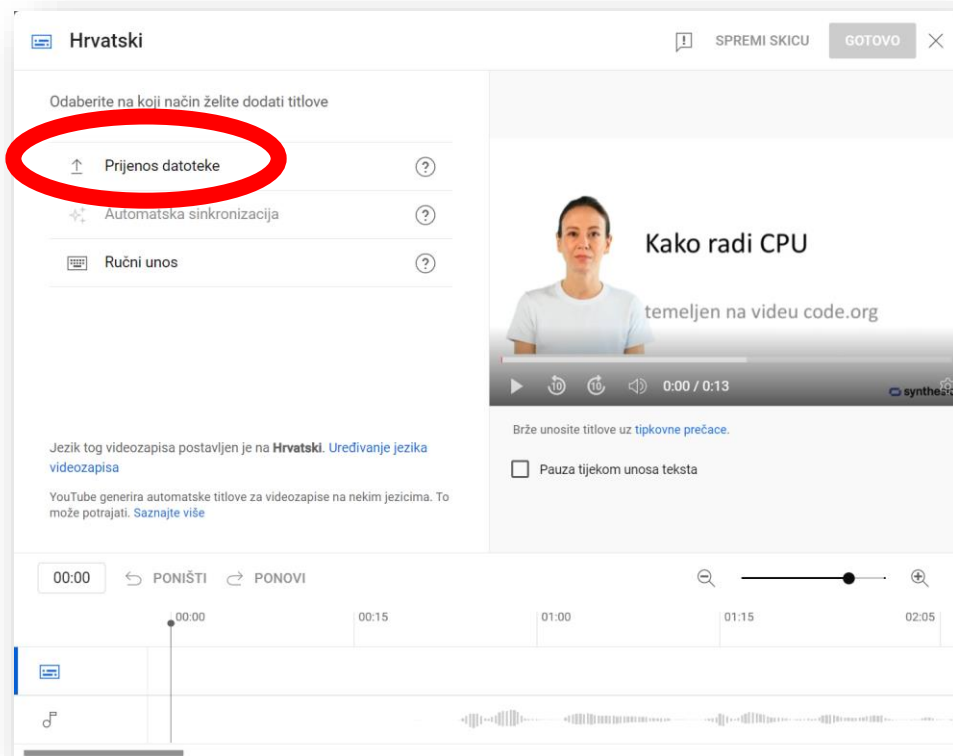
Hrvatski

SPREMI SKICU GOTOVO

Odaberite na koji način želite dodati titlove

Prijenos datoteke

Automatska sinkronizacija

Ručni unos

Kako radi CPU

temeljen na videu code.org

0:00 / 0:13

synthes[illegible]

Jezik tog videozapisa postavljen je na **Hrvatski**. Uređivanje jezika videozapisa

YouTube generira automatske titlove za videozapise na nekim jezicima. To može potrajati. Saznajte više

Brže unosite titlove uz tipkovne prečace.

Pauza tijekom unosa teksta

00:00 PONIŠTI PONOVI

00:00 00:15 01:00 01:15 02:05